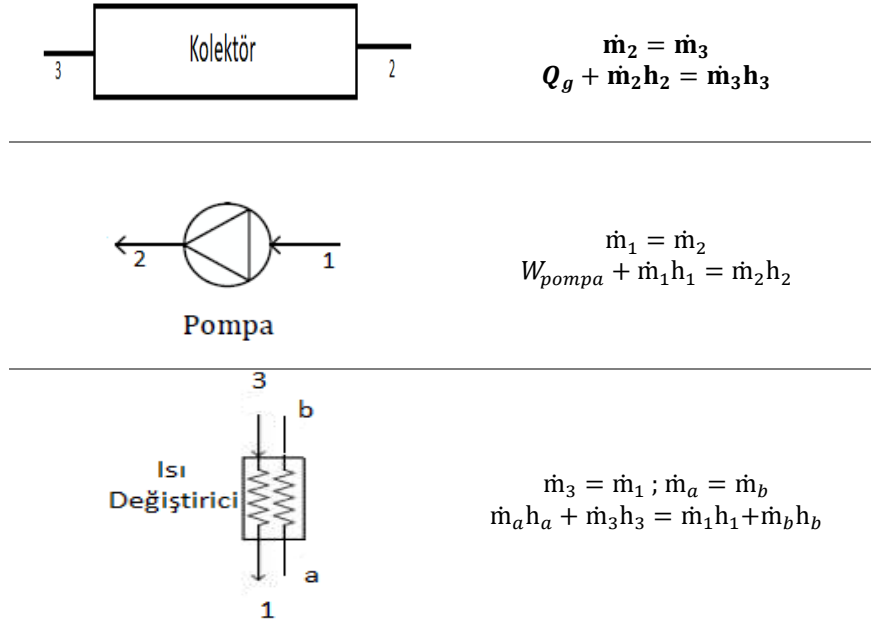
3 Kolektör 2

$\dot{m}_2 = \dot{m}_3$
$Q_g + \dot{m}_2 h_2 = \dot{m}_3 h_3$

2 1

Pompa

$\dot{m}_1 = \dot{m}_2$
$W_{pompa} + \dot{m}_1 h_1 = \dot{m}_2 h_2$

3 b

Isı Değiştirici

a

1

$\dot{m}_3 = \dot{m}_1 ; \dot{m}_a = \dot{m}_b$
$\dot{m}_a h_a + \dot{m}_3 h_3 = \dot{m}_1 h_1 + \dot{m}_b h_b$